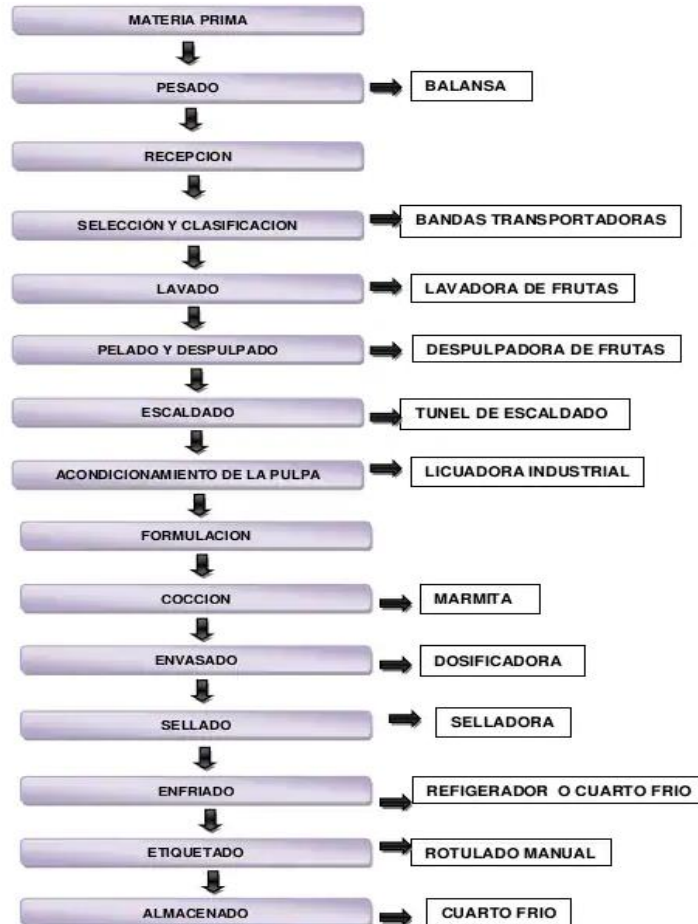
MATERIA PRIMA

PESADO

BALANSA

RECEPCION

SELECCIÓN Y CLASIFICACION

BANDAS TRANSPORTADORAS

LAVADO

LAVADORA DE FRUTAS

PELADO Y DESPULPADO

DESPULPADORA DE FRUTAS

ESCALDADO

TUNEL DE ESCALDADO

ACONDICIONAMIENTO DE LA PULPA

LICUADORA INDUSTRIAL

FORMULACION

COCCION

MARMITA

ENVASADO

DOSIFICADORA

SELLADO

SELLADORA

ENFRIADO

REFIGERADOR O CUARTO FRIO

ETIQUETADO

ROTULADO MANUAL

ALMACENADO

CUARTO FRIO